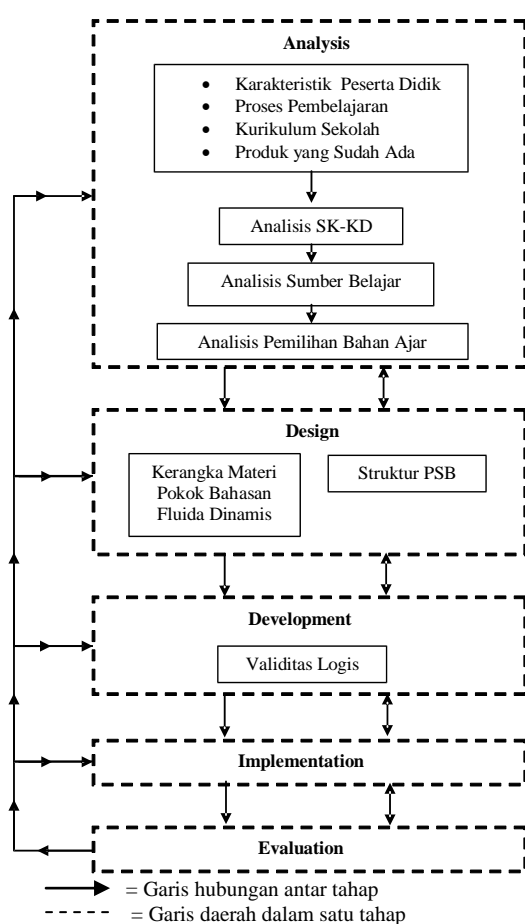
Analysis

• Karakteristik Peserta Didik
• Proses Pembelajaran
• Kurikulum Sekolah
• Produk yang Sudah Ada

Analisis SK-KD

Analisis Sumber Belajar

Analisis Pemilihan Bahan Ajar

Design

Kerangka Materi Pokok Bahasan Fluida Dinamis

Struktur PSB

Development

Validitas Logis

Implementation

Evaluation

= Garis hubungan antar tahap
= Garis daerah dalam satu tahap